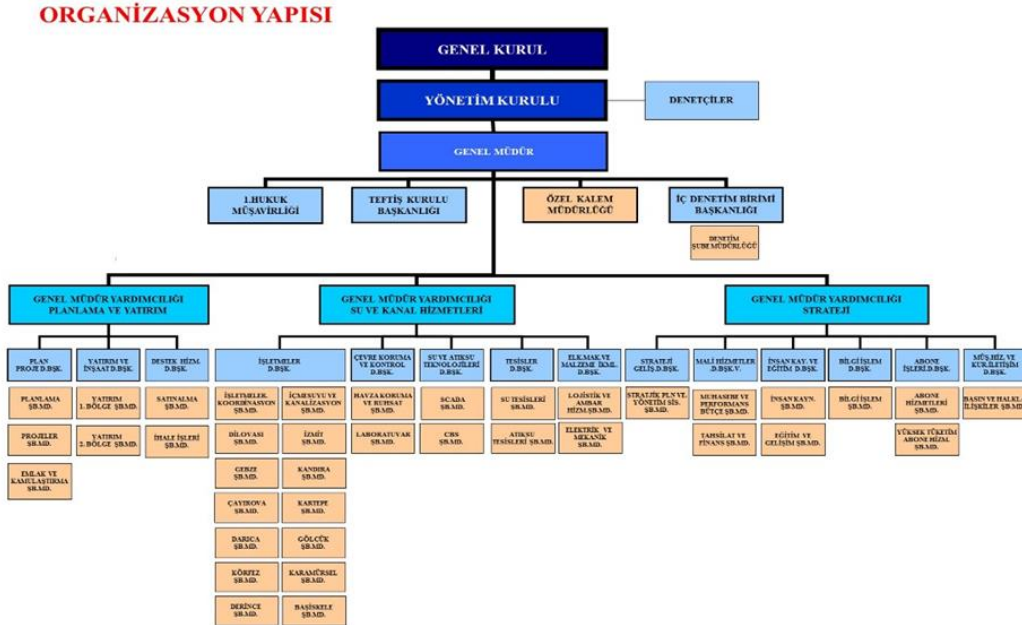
ORGANİZASYON YAPISI

GENEL KURUL

YÖNETİM KURULU

DENETÇİLER

GENEL MÜDÜR

1.HUKUK MÜŞAVİRLİĞİ

TEFTİŞ KURULU BAŞKANLIĞI

ÖZEL KALEM MÜDÜRLÜĞÜ

İÇ DENETİM BİRİMİ BAŞKANLIĞI

DENETİM ŞUBE MÜDÜRLÜĞÜ

GENEL MÜDÜR YARDIMCILIĞI PLANLAMA VE YATIRIM

GENEL MÜDÜR YARDIMCILIĞI SU VE KANAL HİZMETLERİ

GENEL MÜDÜR YARDIMCILIĞI STRATEJİ

PLAN PROJE D.BŞK.

PLANLAMA ŞB.MD.

PROJELER ŞB.MD.

EMLAK VE KAMULAŞTIRMA ŞB.MD.

YATIRIM VE İNŞAAT D.BŞK.

YATIRIM 1. BÖLGE ŞB.MD.

YATIRIM 2. BÖLGE ŞB.MD.

DESTEK HİZM. D.BŞK.

SATINALMA ŞB.MD.

İHALE İŞLERİ ŞB.MD.

İŞLETMELER D.BŞK.

İŞLETMELER KOORDİNASYON ŞB.MD.

İÇMESUYU VE KANALİZASYON ŞB.MD.

DİLOVASI ŞB.MD.

İZMİT ŞB.MD.

GEBZE ŞB.MD.

KANDIRA ŞB.MD.

ÇAYIROVA ŞB.MD.

KARTEPE ŞB.MD.

DARICA ŞB.MD.

GÖLCÜK ŞB.MD.

KÖRFEZ ŞB.MD.

KARAMÜRSEL ŞB.MD.

DERİNCE ŞB.MD.

BAŞİSKELE ŞB.MD.

ÇEVRE KORUMA VE KONTROL D.BŞK.

HAVZA KORUMA VE RUHSAT ŞB.MD.

LABORATUVAR ŞB.MD.

SU VE ATIKSU TEKNOLOJİLERİ D.BŞK.

SCADA ŞB.MD.

CBS ŞB.MD.

TESİSLER D.BŞK.

SU TESİSLERİ ŞB.MD.

ATIKSU TESİSLERİ ŞB.MD.

ELK.MAK.VE MALZEME İKMl. D.BŞK.

LOJİSTİK VE AMBAR HİZM.ŞB.MD.

ELEKTRİK VE MEKANİK ŞB.MD.

STRATEJİ GELİŞ.D.BŞK.

STRATEJİK PLN.VE YÖNETİM SİS. ŞB.MD.

MALİ HİZMETLER D.BŞK.V.

MUHASEBE VE PERFORMANS BÜTÇE ŞB.MD.

TAHSİLAT VE FİNANS ŞB.MD.

İNSAN KAY. VE EĞİTİM D.BŞK.

İNSAN KAYN. ŞB.MD.

EĞİTİM VE GELİŞİM ŞB.MD.

BİLGİ İŞLEM D.BŞK.

BİLGİ İŞLEM ŞB.MD.

ABONE İŞLERİ.D.BŞK.

ABONE HİZMETLERİ ŞB.MD.

YÜKSEK TÜKETİM ABONE HİZM. ŞB.MD.

MÜŞ.HİZ. VE KUR.İLETİŞİM D.BŞK.

BASIN VE HALKLA İLİŞKİLER ŞB.MD.